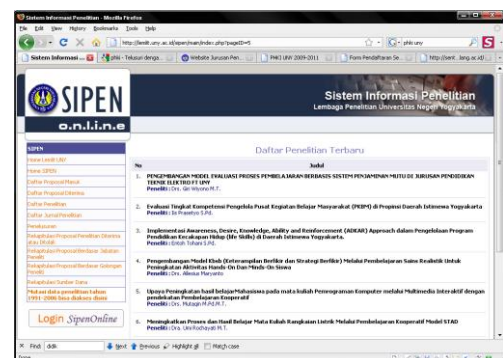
Sistem Informasi Penelitian - Mozilla Firefox

File Edit View History Bookmarks Tools Help

http://lemlit.uny.ac.id/sipen/main/index.php?pageID=5

Sistem Informasi ... | phk - Telusuri denga... | Website Jurusan Pen... | PHKI UNY 2009-2011 | Form Pendaftaran Se... | http://lemlit..lang.ac.id/...

SIPEN
o.n.l.i.n.e

Sistem Informasi Penelitian
Lembaga Penelitian Universitas Negeri Yogyakarta

SIPEN
Home Lemlit UNY
Home SIPEN
Daftar Proposal Masuk
Daftar Proposal Diterima
Daftar Penelitian
Daftar Jurnal Penelitian
Pendukung
Rekapitulasi Proposal Penelitian Diterima atau Masuk
Rekapitulasi Proposal Berdasar Jabatan Peneliti
Rekapitulasi Proposal Berdasar Golongan Peneliti
Rekapitulasi Sumber Dana
Mutasi data penelitian tahun 1991-2006 bisa diakses disini

Login SipenOnline

Daftar Penelitian Terbaru

| No | Judul |
|---|---|
| 1. | PENGEMBANGAN MODEL EVALUASI PROSES PEMBELAJARAN BERBASIS SISTEM PENJAMINAN MUTU DI JURUSAN PENDIDIKAN TEKNIK ELEKTRO FT UNY Peneliti : Drs. Giri Wiyono M.T. |
| 2. | Evaluasi Tingkat Kompetensi Pengelola Pusat Kegiatan Belajar Masyarakat (PKBM) di Propinsi Daerah Istimewa Yogyakarta Peneliti : Iis Prasetyo S.Pd. |
| 3. | Implementasi Awareness, Desire, Knowledge, Ability and Reinforcement (ADKAR) Approach dalam Pengelolaan Program Pendidikan Kecakapan Hidup (life Skills) di Daerah Istimewa Yogyakarta. Peneliti : Entoh Tohani S.Pd. |
| 4. | Pengembangan Model Kinb (Keterampilan Berfikir dan Strategi Berfikir) Melalui Pembelajaran Sains Realistik Untuk Peningkatan Aktivitas Hands-On Dan Minds-On Siswa Peneliti : Drs. Allesso Maryanto |
| 5. | Upaya Peningkatan hasil belajar Mahasiswa pada mata kuliah Pemrograman Komputer melalui Multimedia Interaktif dengan pendekatan Pembelajaran Kooperatif Peneliti : Drs. Mutaqin M.M.M.T. |
| 6. | Meningkatkan Proses dan Hasil Belajar Mata Kuliah Rangkaian Listrik Melalui Pembelajaran Kooperatif Model STAD Peneliti : Dra. Umi Rochayati M.T. |

Find: ddk | Next | Previous | Highlight all | Match case

Done